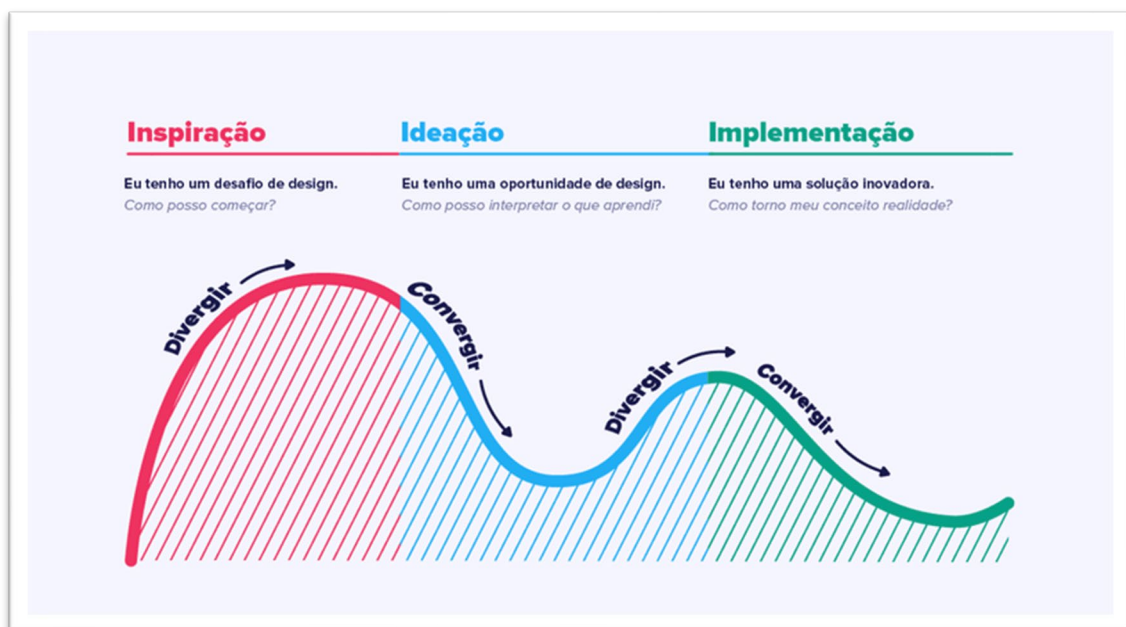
Inspiração

Eu tenho um desafio de design.
Como posso começar?

Ideação

Eu tenho uma oportunidade de design.
Como posso interpretar o que aprendi?

Implementação

Eu tenho uma solução inovadora.
Como torno meu conceito realidade?

Divergir

Convergir

Divergir

Convergir